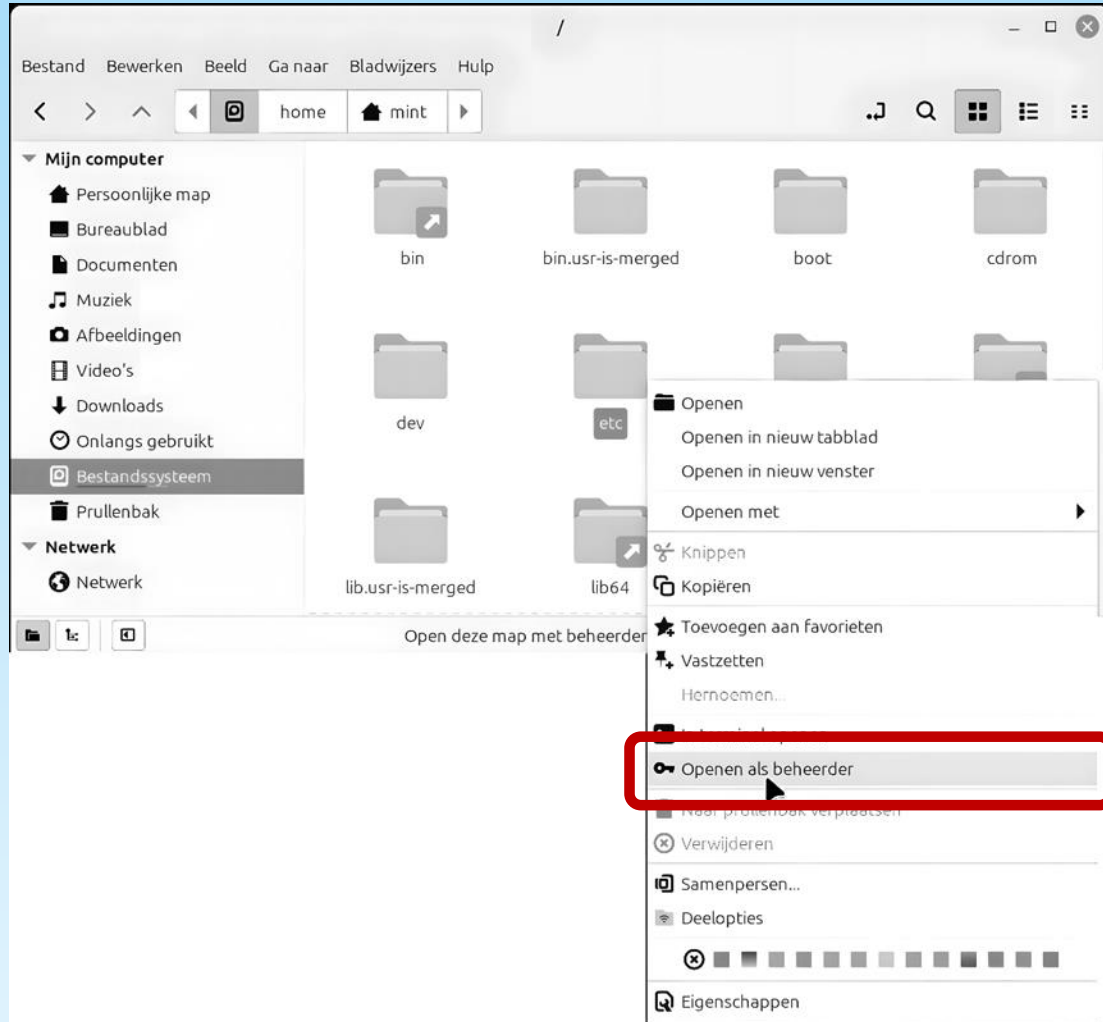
/

Bestand Bewerken Beeld Ga naar Bladwijzers Hulp

home mint

Mijn computer
Persoonlijke map
Bureaublad
Documenten
Muziek
Afbeeldingen
Video's
Downloads
Onlangs gebruikt
Bestandssysteem
Prullenbak
Netwerk
Netwerk

bin
bin.usr-is-merged
boot
cdrom
dev
etc
lib.usr-is-merged
lib64

Open deze map met beheerder

Openen
Openen in nieuw tabblad
Openen in nieuw venster
Openen met
Knippen
Kopiëren
Toevoegen aan favorieten
Vastzetten
Hernoemen...
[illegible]
Openen als beheerder
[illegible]
Verwijderen
Samenpersen...
Deelopties
Eigenschappen